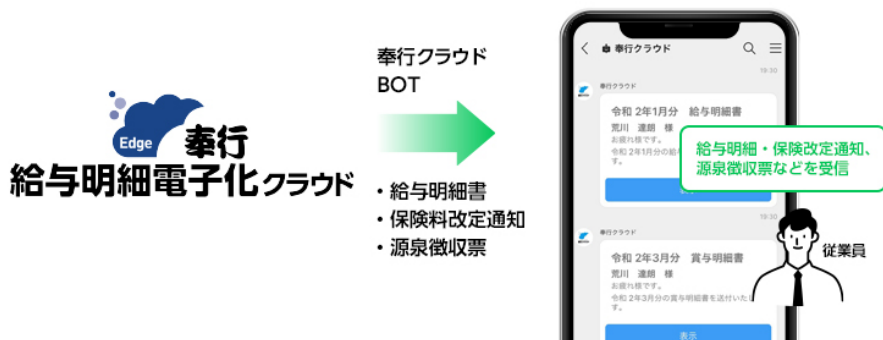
Edge 奉行
給与明細電子化クラウド

奉行クラウド
BOT

・給与明細書
・保険料改定通知
・源泉徴収票

奉行クラウド

19:30

奉行クラウド

令和 2年1月分 給与明細書
荒川 達朗 様
お疲れ様です。
令和 2年1月分の給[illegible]

給与明細・保険改定通知、
源泉徴収票などを受信

奉行クラウド

令和 2年3月分 賞与明細書
荒川 達朗 様
お疲れ様です。
令和 2年3月分の賞与明細書を送付いたし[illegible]

表示

従業員